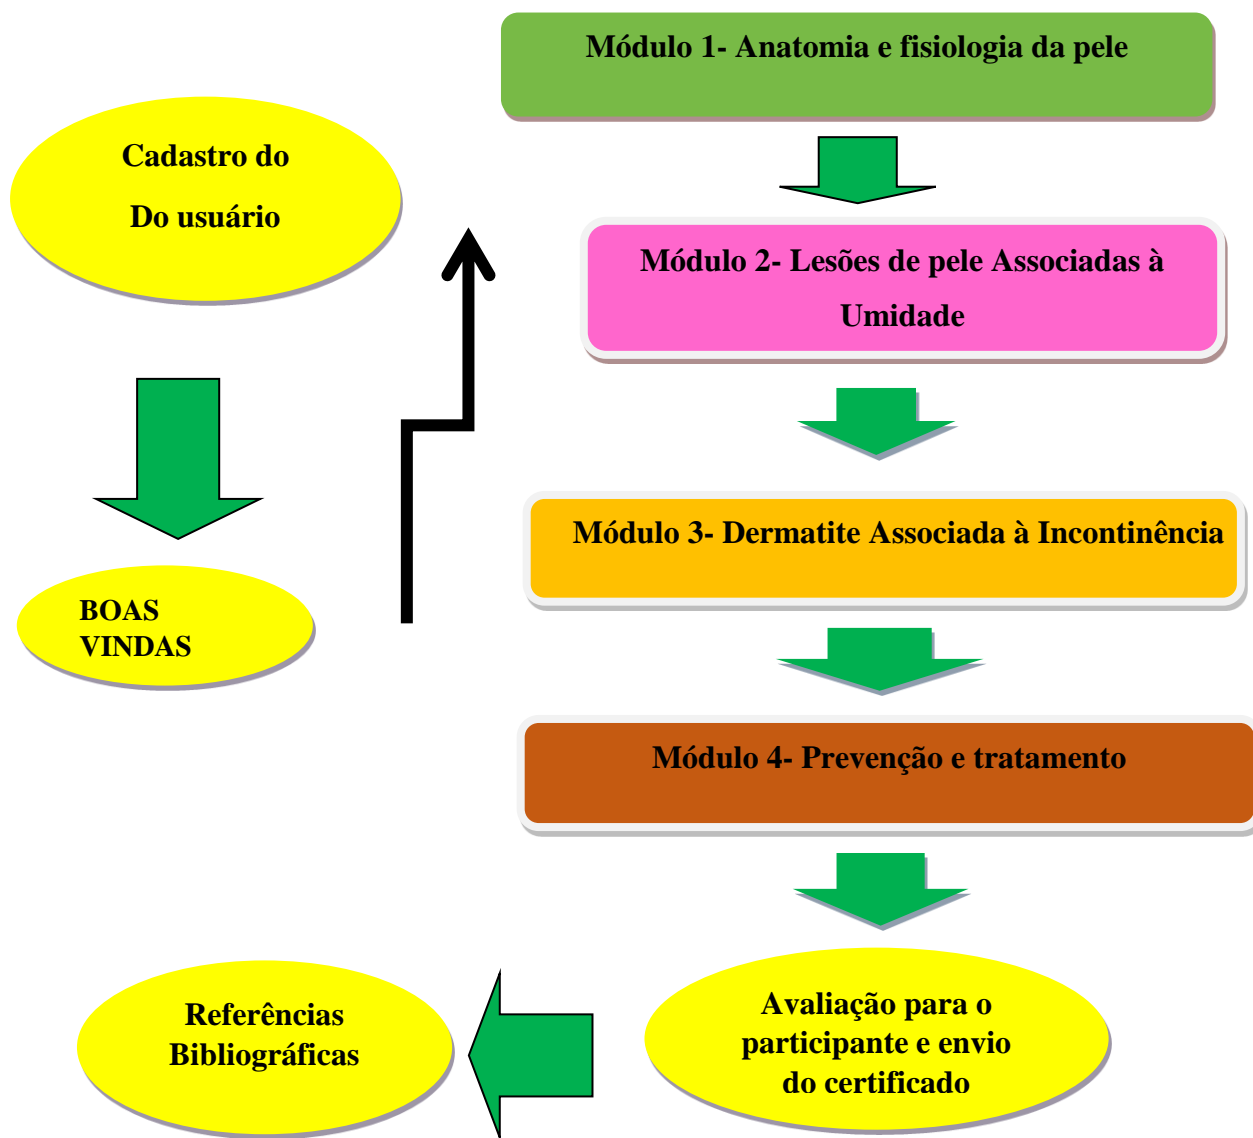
Cadastro do

Do usuário

BOAS VINDAS

Módulo 1- Anatomia e fisiologia da pele

Módulo 2- Lesões de pele Associadas à Umidade

Módulo 3- Dermatite Associada à Incontinência

Módulo 4- Prevenção e tratamento

Avaliação para o participante e envio do certificado

Referências Bibliográficas